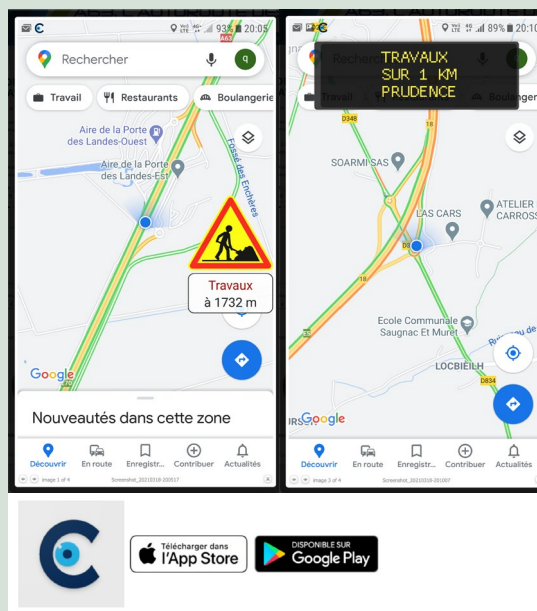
93% 20:05

Rechercher

q

Travail

Restaurants

Boulangerie

A63

Aire de la Porte des Landes-Ouest

Aire de la Porte des Landes-Est

Fossé des Enchères

Travaux
à 1732 m

Google

Nouveautés dans cette zone

Découvrir

En route

Enregistr...

Contribuer

Actualités

image 1 of 4

Screenshot_20210318-200517

89% 20:10

TRAVAUX
SUR 1 KM
PRUDENCE

Recherc

Travail

Boulanger

D348

18

SOARMI SAS

LAS CARS

ATELIER CARROSS

Ecole Communale Saugnac Et Muret

LOCBIEILH

D834

Google

Découvrir

En route

Enregistr...

Contribuer

Actualités

image 3 of 4

Screenshot_20210318-201007

Télécharger dans
l'App Store

DISPONIBLE SUR
Google Play